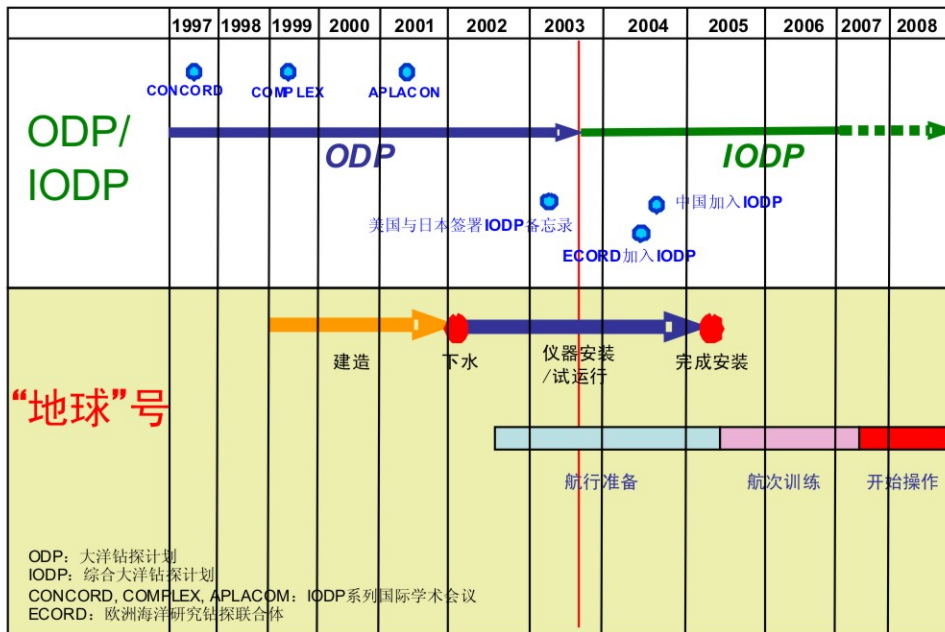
1997 1998 1999 2000 2001 2002 2003 2004 2005 2006 2007 2008

ODP/ IODP

CONCORD COMPLEX APLACON

ODP

IODP

美国与日本签署IODP备忘录

中国加入IODP

ECORD加入IODP

“地球”号

建造 下水 仪器安装 /试运行 完成安装

航行准备 航次训练 开始操作

ODP：大洋钻探计划
IODP：综合大洋钻探计划
CONCORD, COMPLEX, APLACOM：IODP系列国际学术会议
ECORD：欧洲海洋研究钻探联合体